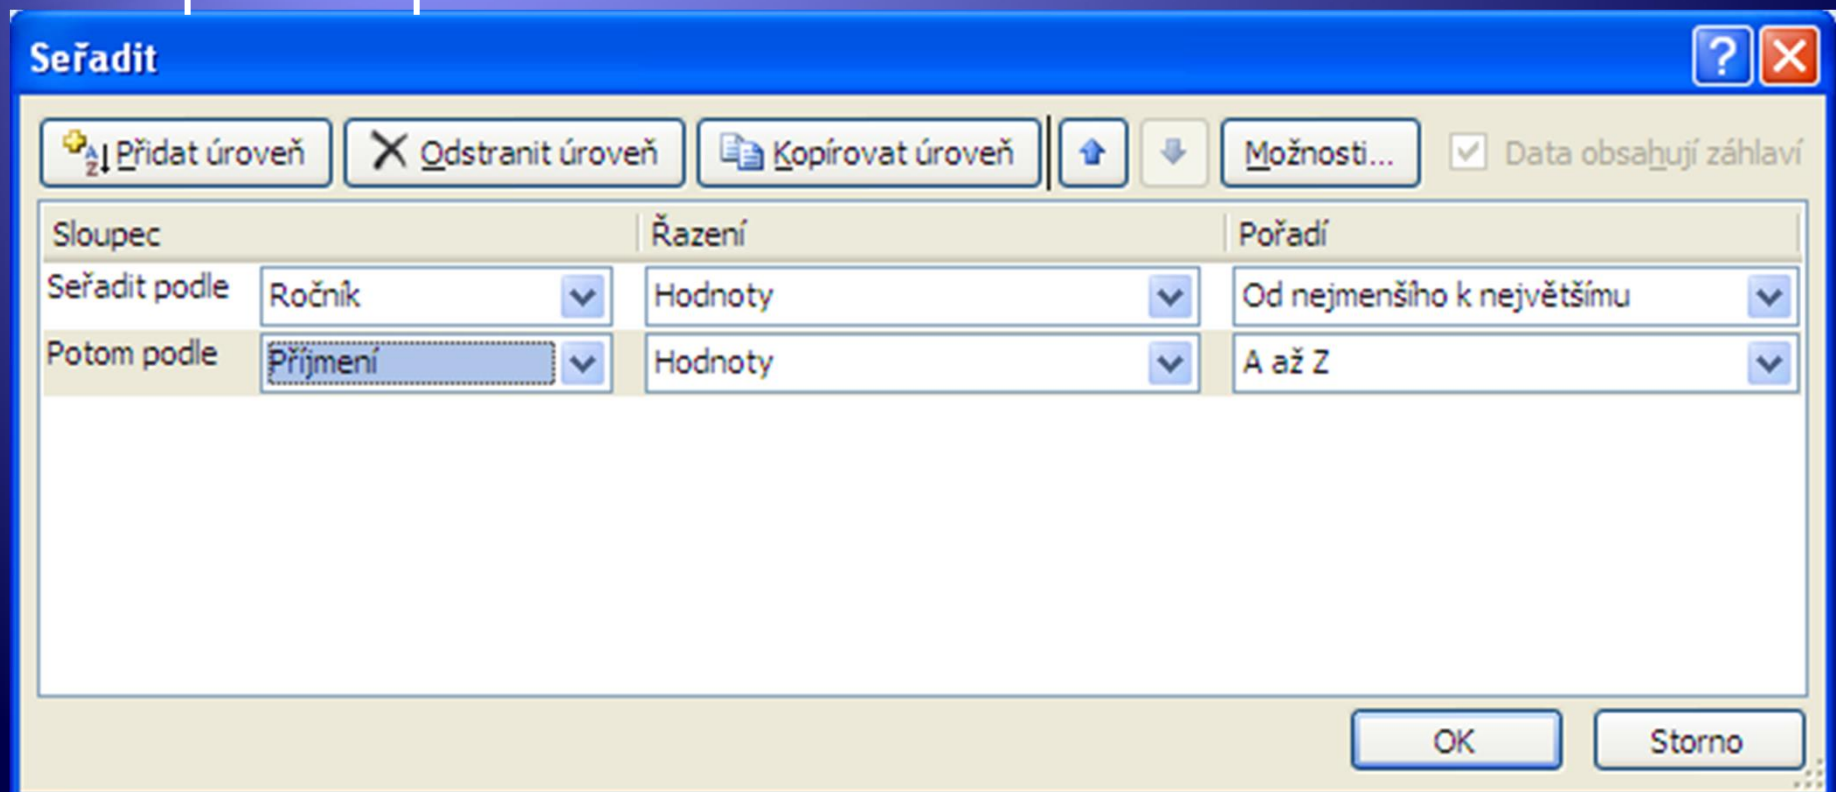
Seřadit

Přidat úroveň
Odstranit úroveň
Kopírovat úroveň
Možnosti...
Data obsahují záhlaví

| Sloupec | | Řazení | Pořadí |
|---|---|---|---|
| Seřadit podle | Ročník | Hodnoty | Od nejmenšího k největšímu |
| Potom podle | Příjmení | Hodnoty | A až Z |

OK
Storno